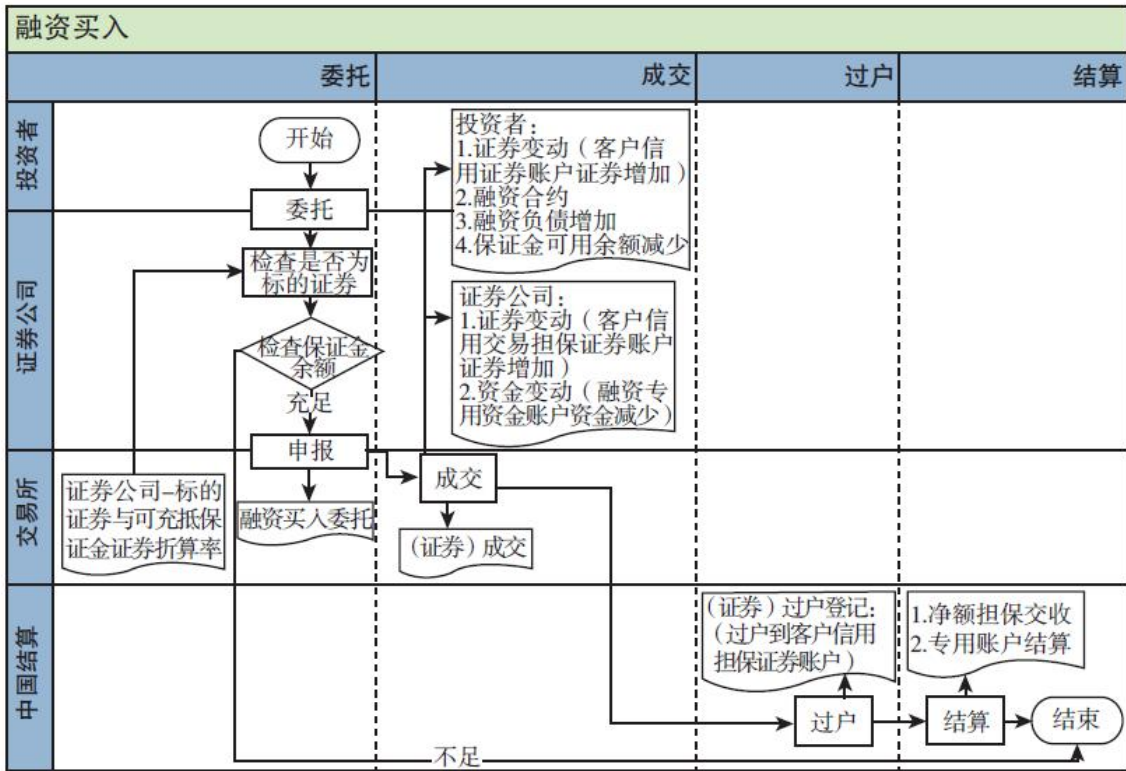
融资买入

委托

成交

过户

结算

投资者

证券公司

交易所

中国结算

开始

委托

检查是否为标的证券

检查保证金余额

充足

申报

不足

投资者：
1.证券变动（客户信用证券账户证券增加）
2.融资合约
3.融资负债增加
4.保证金可用余额减少

证券公司：
1.证券变动（客户信用交易担保证券账户证券增加）
2.资金变动（融资专用资金账户资金减少）

证券公司–标的证券与可充抵保证金证券折算率

融资买入委托

成交

（证券）成交

（证券）过户登记：（过户到客户信用担保证券账户）

1.净额担保交收
2.专用账户结算

过户

结算

结束